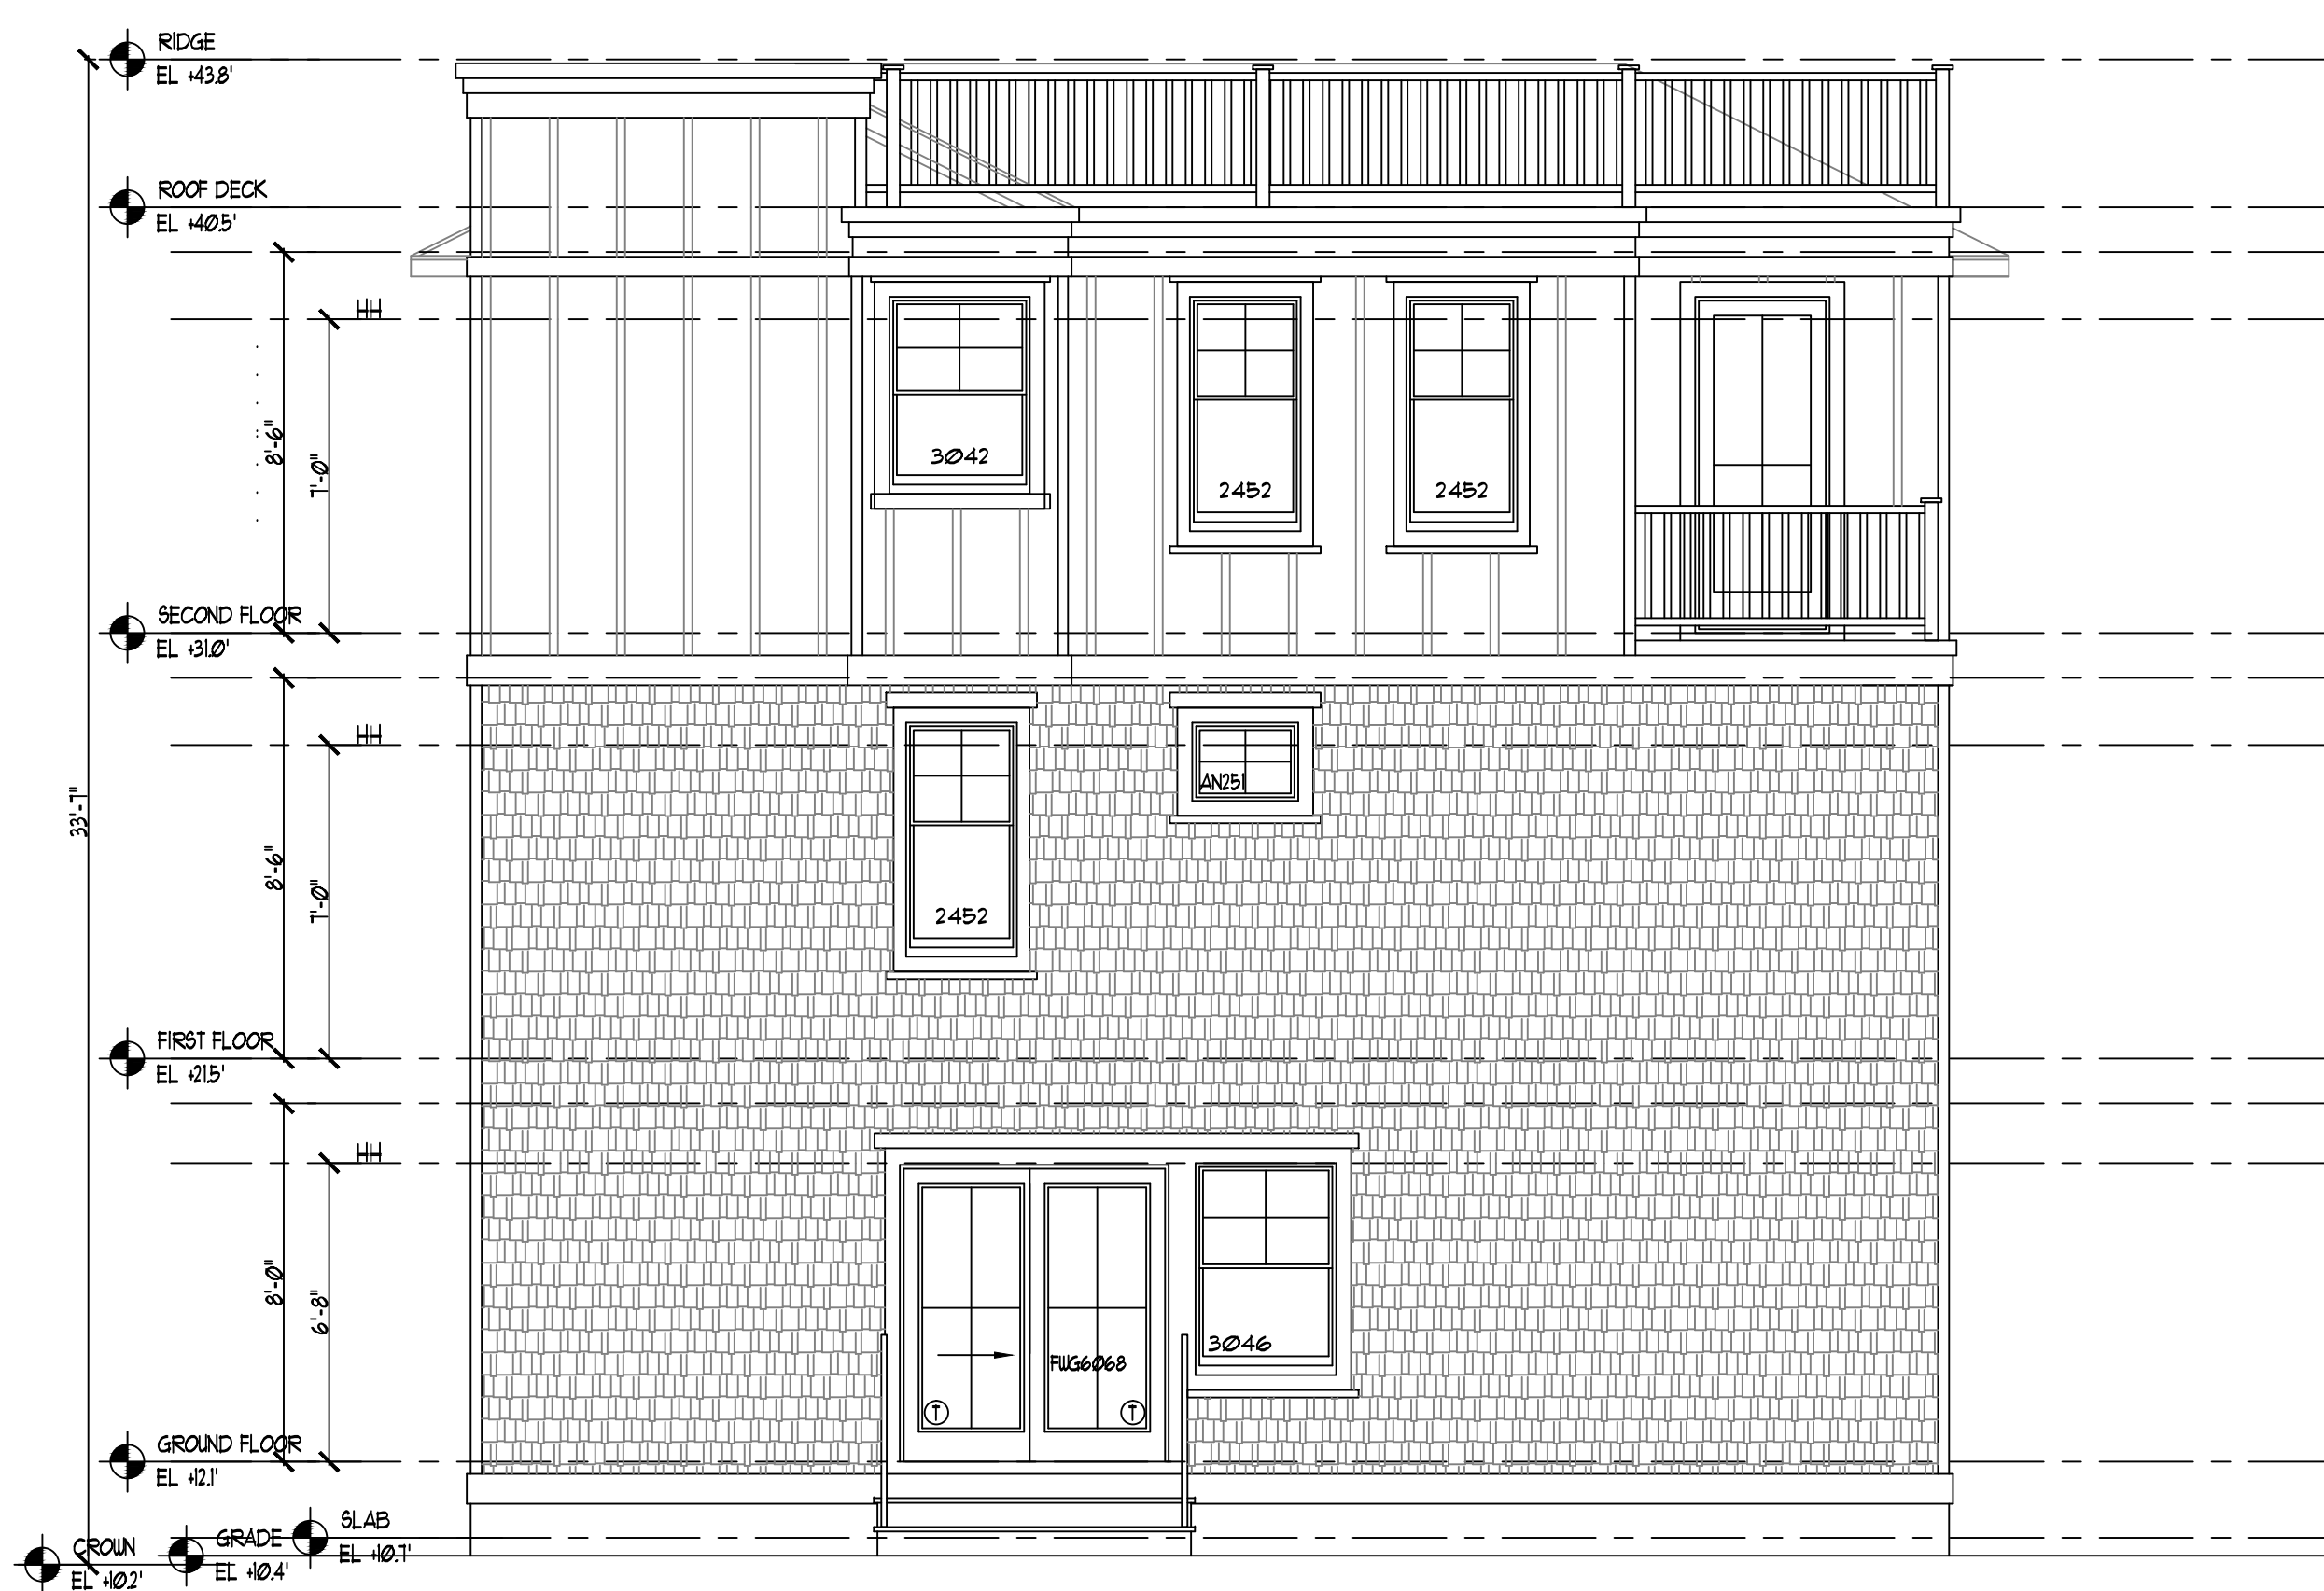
RIDGE
EL +43.8'

ROOF DECK
EL +40.5'

HH

8'-6"

7'-0"

3042

2452

2452

SECOND FLOOR
EL +31.0'

HH

AN251

33'-7"

8'-6"

7'-0"

2452

FIRST FLOOR
EL +21.5'

HH

8'-0"

6'-8"

FWG6068

3046

T

T

GROUND FLOOR
EL +12.1'

CROWN
EL +10.2'

GRADE
EL +10.4'

SLAB
EL +10.7'